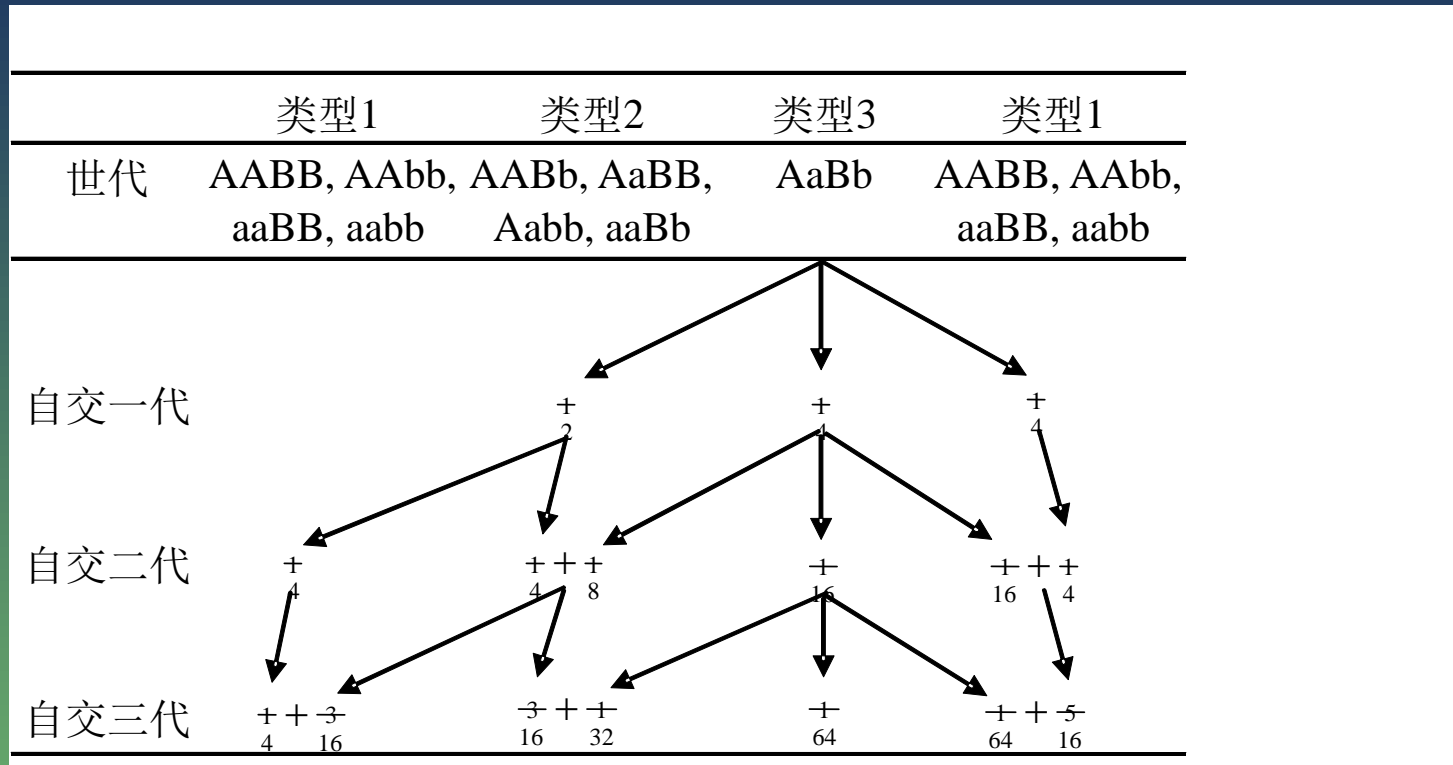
| | 类型1 | 类型2 | 类型3 | 类型1 |
|---|---|---|---|---|
| 世代 | AABB, AAbb, aaBB, aabb | AABb, AaBB, Aabb, aaBb | AaBb | AABB, AAbb, aaBB, aabb |

自交一代 $\frac{1}{2}$ $\frac{1}{4}$ $\frac{1}{4}$

自交二代 $\frac{1}{4}$ $\frac{1}{4}+\frac{1}{8}$ $\frac{1}{16}$ $\frac{1}{16}+\frac{1}{4}$

自交三代 $\frac{1}{4}+\frac{3}{16}$ $\frac{3}{16}+\frac{1}{32}$ $\frac{1}{64}$ $\frac{1}{64}+\frac{5}{16}$